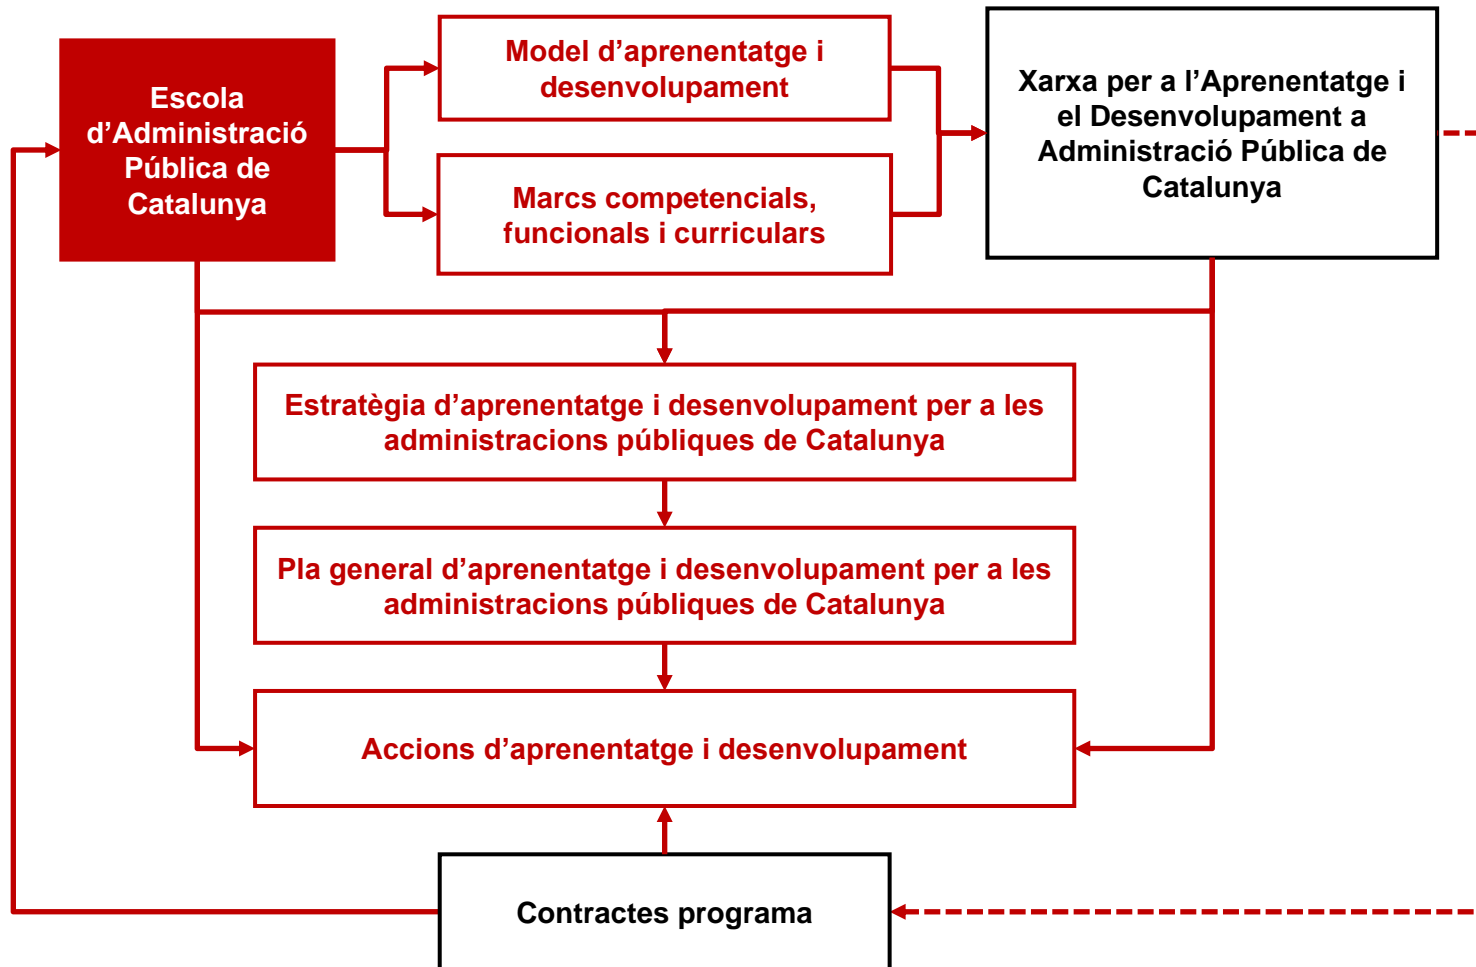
Escola d’Administració Pública de Catalunya

Model d’aprenentatge i desenvolupament

Marcs competencials, funcionals i curriculars

Xarxa per a l’Aprenentatge i el Desenvolupament a Administració Pública de Catalunya

Estratègia d’aprenentatge i desenvolupament per a les administracions públiques de Catalunya

Pla general d’aprenentatge i desenvolupament per a les administracions públiques de Catalunya

Accions d’aprenentatge i desenvolupament

Contractes programa